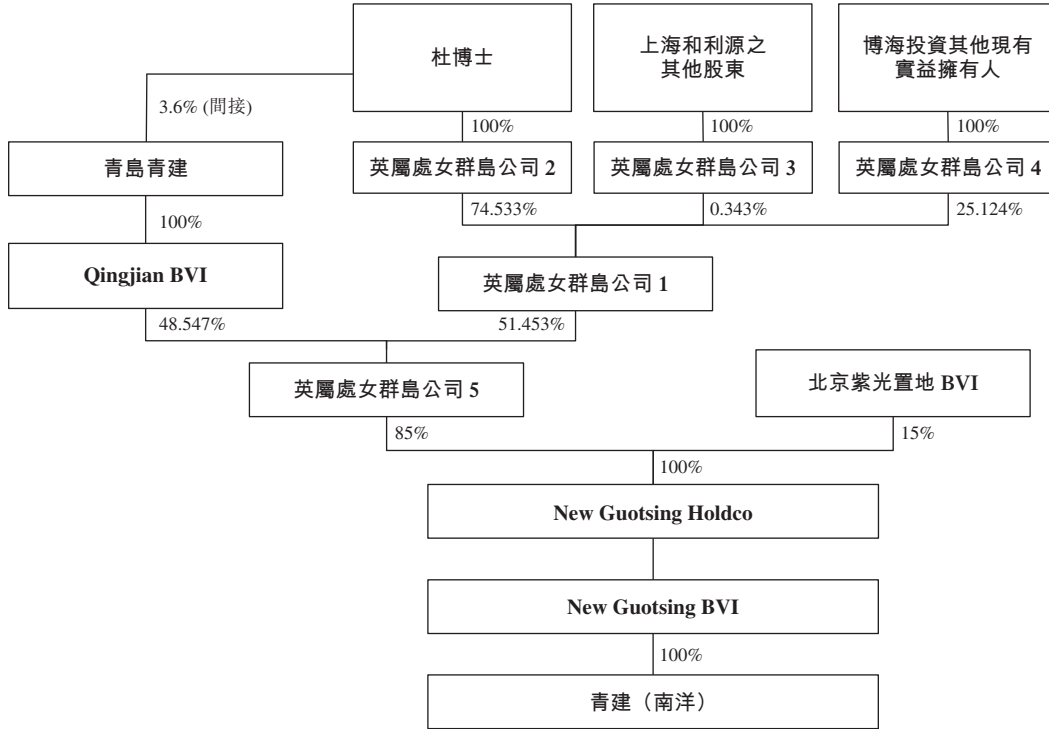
杜博士

上海和利源之其他股東

博海投資其他現有實益擁有人

3.6% (間接)

100%

100%

100%

青島青建

英屬處女群島公司 2

英屬處女群島公司 3

英屬處女群島公司 4

100%

74.533%

0.343%

25.124%

Qingjian BVI

英屬處女群島公司 1

48.547%

51.453%

英屬處女群島公司 5

北京紫光置地 BVI

85%

15%

100%

New Guotsing Holdco

New Guotsing BVI

100%

青建（南洋）